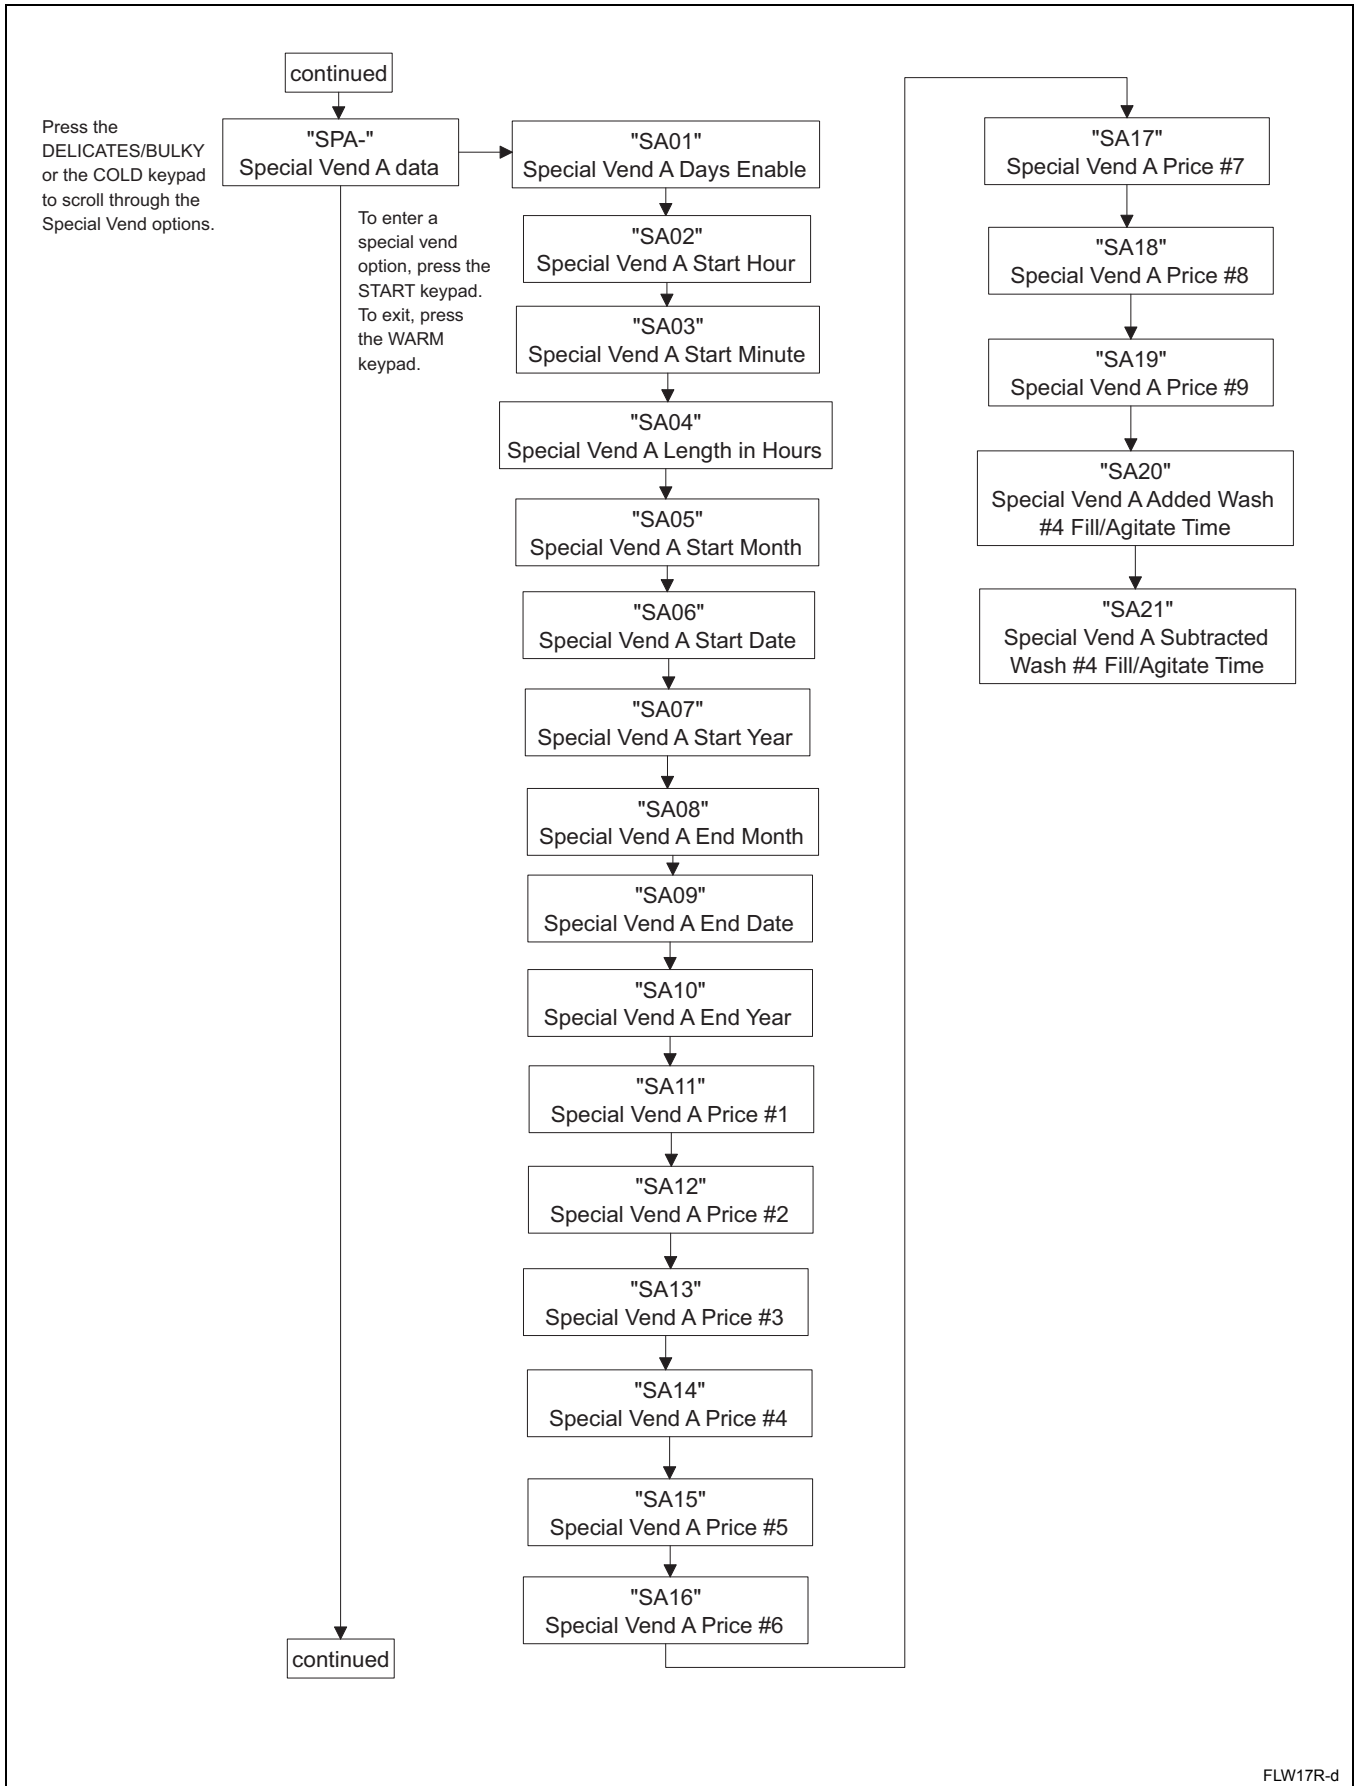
continued

Press the DELICATES/BULKY or the COLD keypad to scroll through the Special Vend options.

"SPA-"
Special Vend A data

To enter a special vend option, press the START keypad. To exit, press the WARM keypad.

"SA01"
Special Vend A Days Enable

"SA02"
Special Vend A Start Hour

"SA03"
Special Vend A Start Minute

"SA04"
Special Vend A Length in Hours

"SA05"
Special Vend A Start Month

"SA06"
Special Vend A Start Date

"SA07"
Special Vend A Start Year

"SA08"
Special Vend A End Month

"SA09"
Special Vend A End Date

"SA10"
Special Vend A End Year

"SA11"
Special Vend A Price #1

"SA12"
Special Vend A Price #2

"SA13"
Special Vend A Price #3

"SA14"
Special Vend A Price #4

"SA15"
Special Vend A Price #5

"SA16"
Special Vend A Price #6

"SA17"
Special Vend A Price #7

"SA18"
Special Vend A Price #8

"SA19"
Special Vend A Price #9

"SA20"
Special Vend A Added Wash #4 Fill/Agitate Time

"SA21"
Special Vend A Subtracted Wash #4 Fill/Agitate Time

continued

FLW17R-d